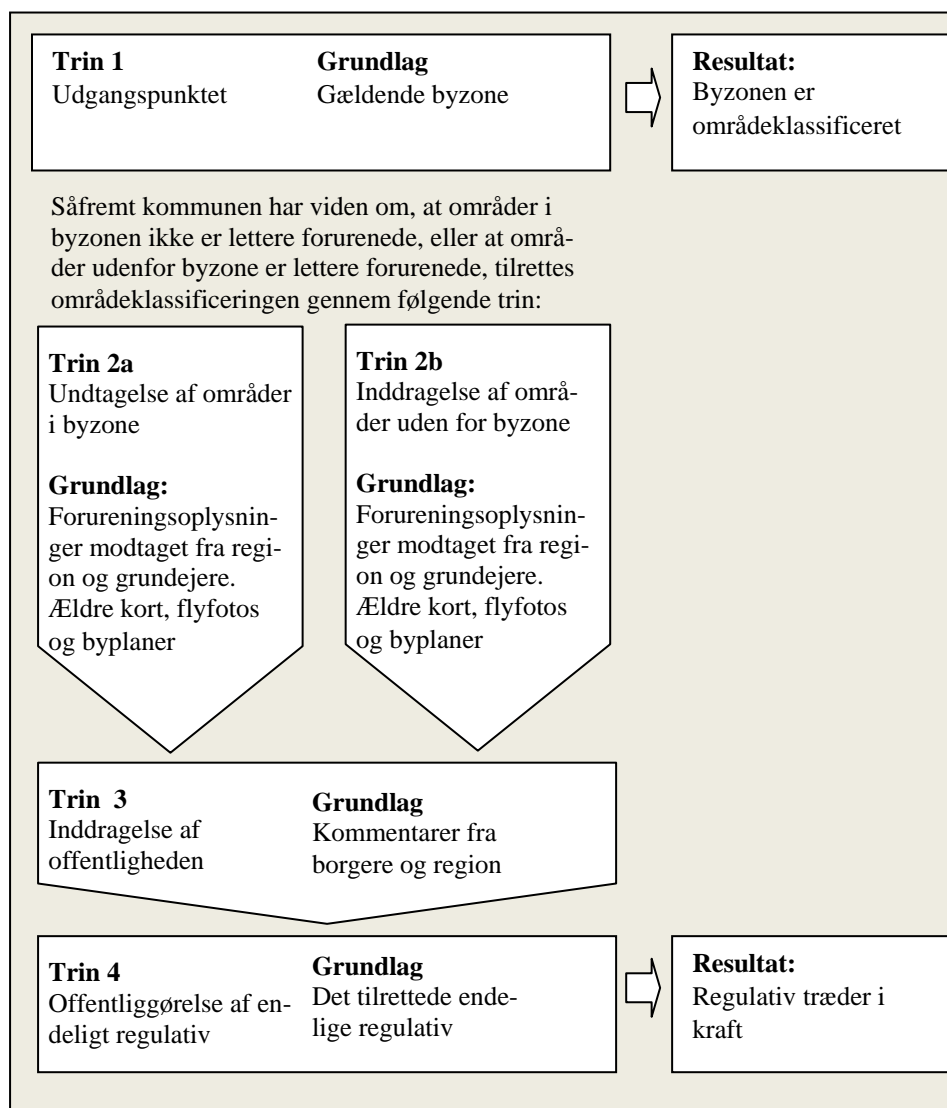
Trin 1
Udgangspunktet

Grundlag
Gældende byzone

Resultat:
Byzonen er områdeklassificeret

Såfremt kommunen har viden om, at områder i byzonen ikke er lettere forurenede, eller at områder udenfor byzone er lettere forurenede, tilrettes områdeklassificeringen gennem følgende trin:

Trin 2a
Undtagelse af områder i byzone

Grundlag:
Forureningsoplysninger modtaget fra region og grundejere. Ældre kort, flyfotos og byplaner

Trin 2b
Inddragelse af områder uden for byzone

Grundlag:
Forureningsoplysninger modtaget fra region og grundejere. Ældre kort, flyfotos og byplaner

Trin 3
Inddragelse af offentligheden

Grundlag
Kommentarer fra borgere og region

Trin 4
Offentliggørelse af endeligt regulativ

Grundlag
Det tilrettede endelige regulativ

Resultat:
Regulativ træder i kraft